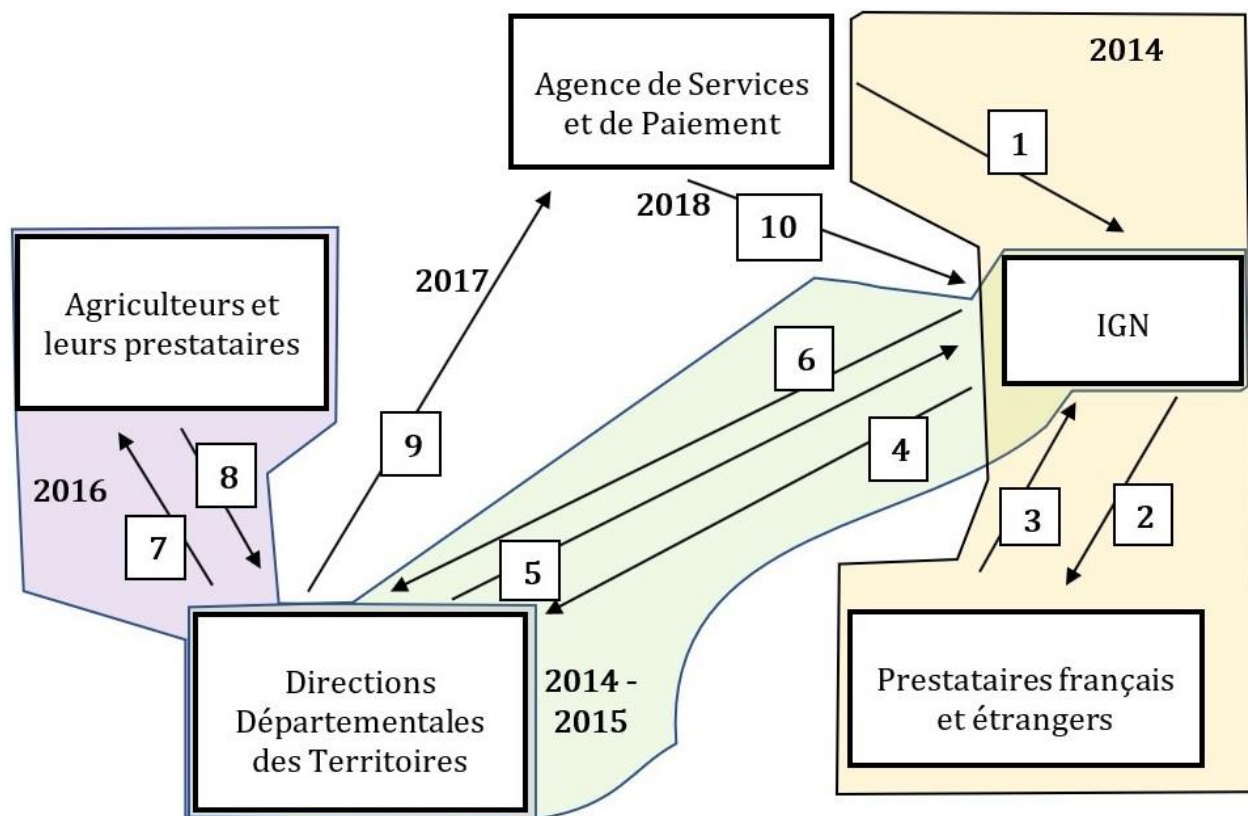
Agence de Services et de Paiement

2014

1

2018

10

IGN

Agriculteurs et leurs prestataires

2017

6

9

4

8

2016

3

2

7

5

Directions Départementales des Territoires

2014 - 2015

Prestataires français et étrangers